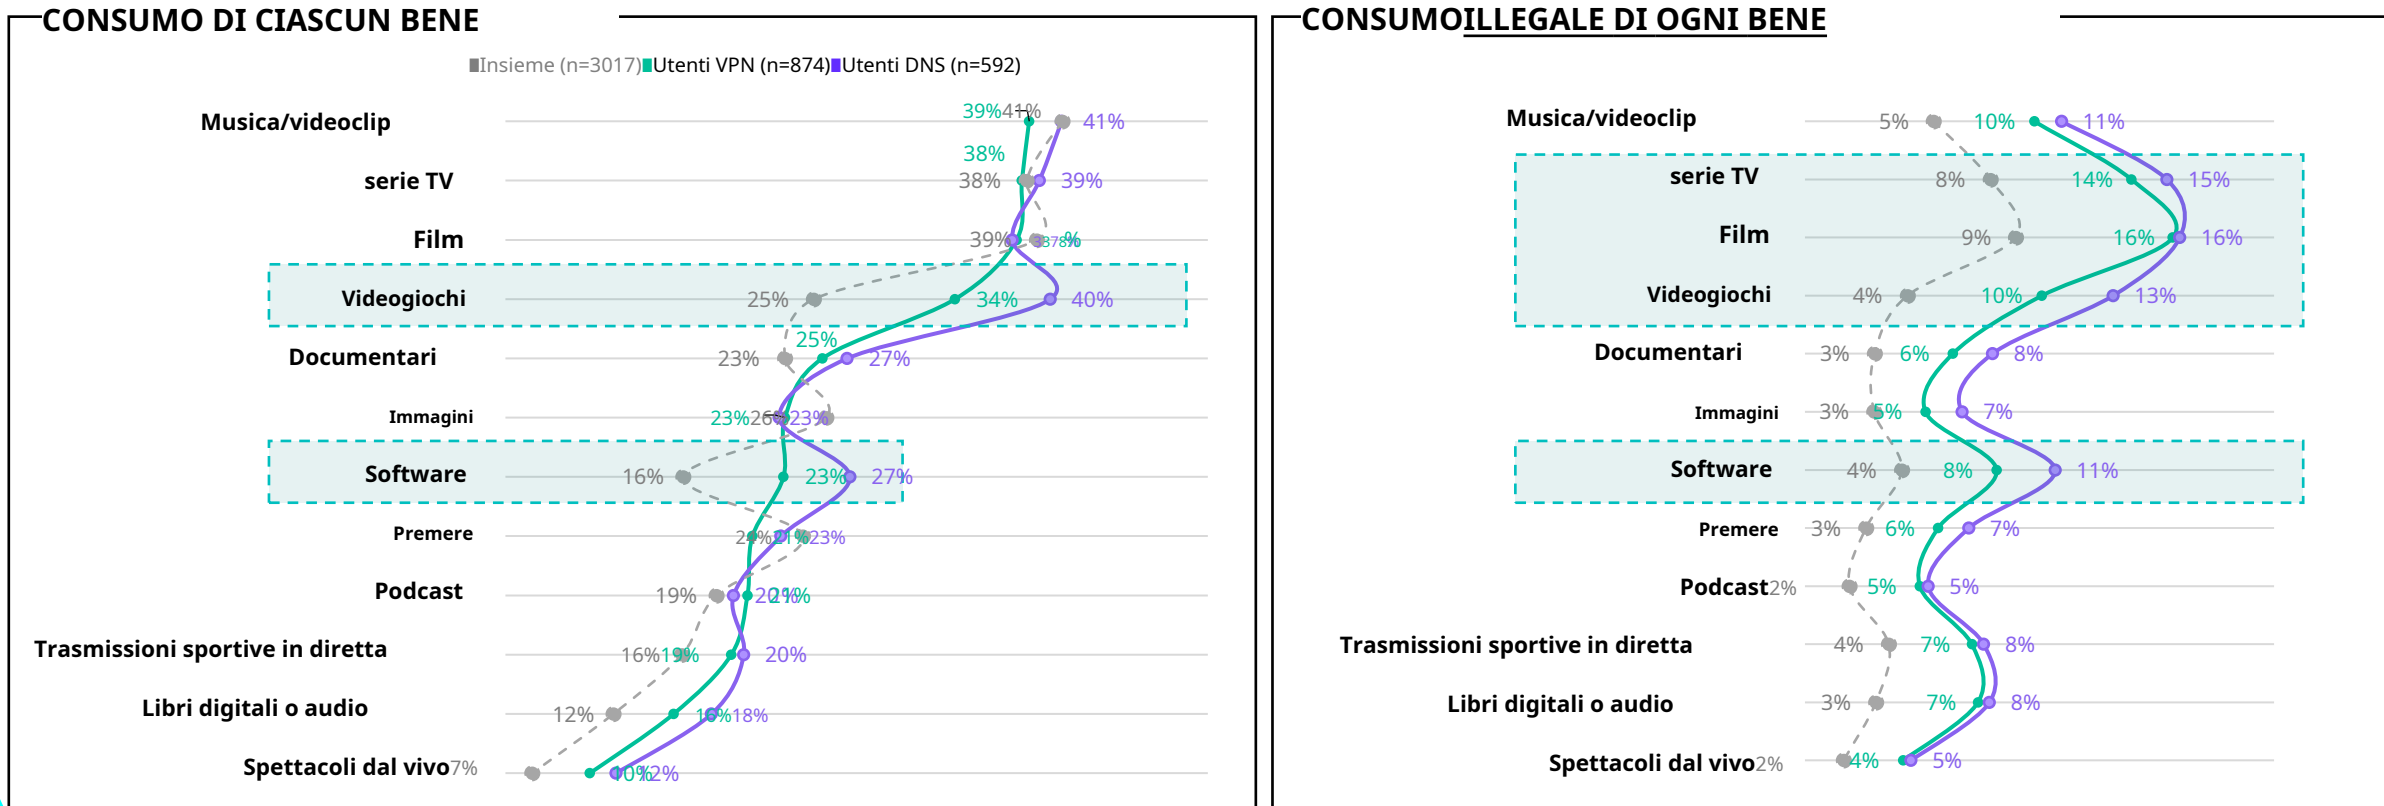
CONSUMO DI CIASCUN BENE

Insieme (n=3017) Utenti VPN (n=874) Utenti DNS (n=592)

Musica/videoclip 39% 41% 41%
serie TV 38% 38% 39%
Film 39% 37% 38%
Videogiochi 25% 34% 40%
Documentari 25% 23% 27%
Immagini 23% 26% 23%
Software 16% 23% 27%
Premere 20% 21% 23%
Podcast 19% 20% 21%
Trasmissioni sportive in diretta 16% 19% 20%
Libri digitali o audio 12% 16% 18%
Spettacoli dal vivo 7% 10% 12%

CONSUMOILLEGALE DI OGNI BENE

Musica/videoclip 5% 10% 11%
serie TV 8% 14% 15%
Film 9% 16% 16%
Videogiochi 4% 10% 13%
Documentari 3% 6% 8%
Immagini 3% 5% 7%
Software 4% 8% 11%
Premere 3% 6% 7%
Podcast 2% 5% 5%
Trasmissioni sportive in diretta 4% 7% 8%
Libri digitali o audio 3% 7% 8%
Spettacoli dal vivo 2% 4% 5%